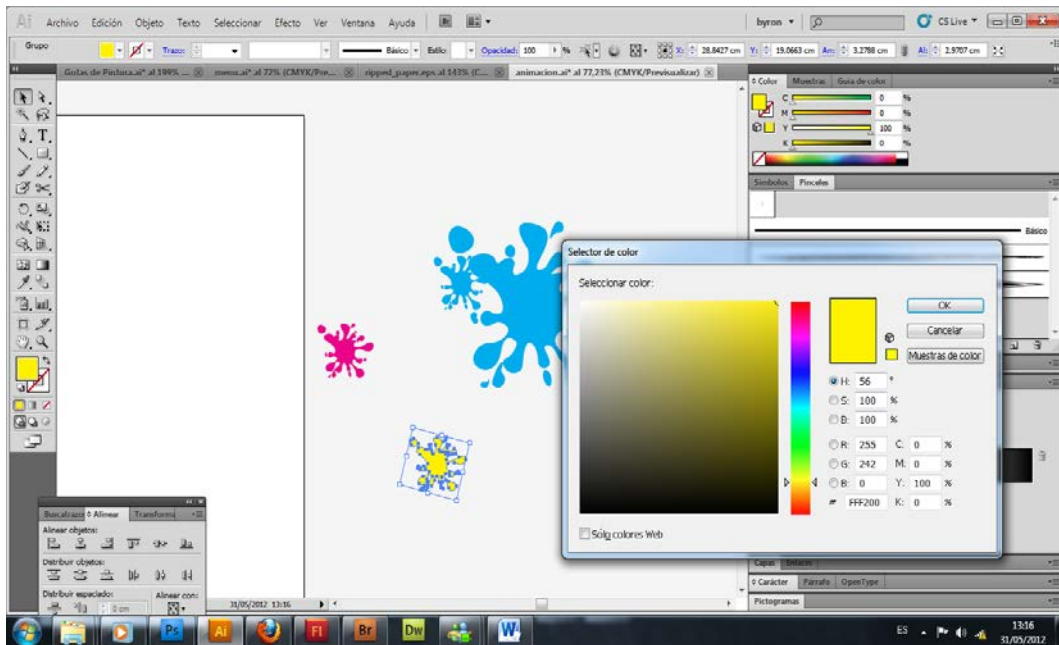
Ai Archivo Edición Objeto Texto Seleccionar Efecto Ver Ventana Ayuda

byron ▾ CS Live ▾

Grupo Trazo: Básico Estilo: Opacidad: 100 % X: 28.8427 cm Y: 19.0663 cm An: 3.2788 cm Al: 2.9707 cm

Gotas de Pintura.ai* al 100% ... menu.ai* al 72% (CMYK/Pre... ripped_paper.eps al 143% (C... animacion.ai* al 77,23% (CMYK/Previsualizar)

Color Muestras Guía de color

C 0 %
M 0 %
Y 100 %
K 0 %

Símbolos Pinceles

Básico

Selector de color

Seleccionar color:

OK

Cancelar

Muestras de color

H: 56 °
S: 100 %
B: 100 %
R: 255 C: 0 %
G: 242 M: 0 %
B: 0 Y: 100 %
# FFF200 K: 0 %

Sólo colores Web

Buscatrazo Alinear Transform

Alinear objetos:

Distribuir objetos:

Distribuir espaciado: Alinear con:

0 cm

31/05/2012 13:16

Capas Enlaces

Carácter Párrafo OpenType

Pictogramas

Ps Ai Fl Br Dw W

ES 13:16 31/05/2012